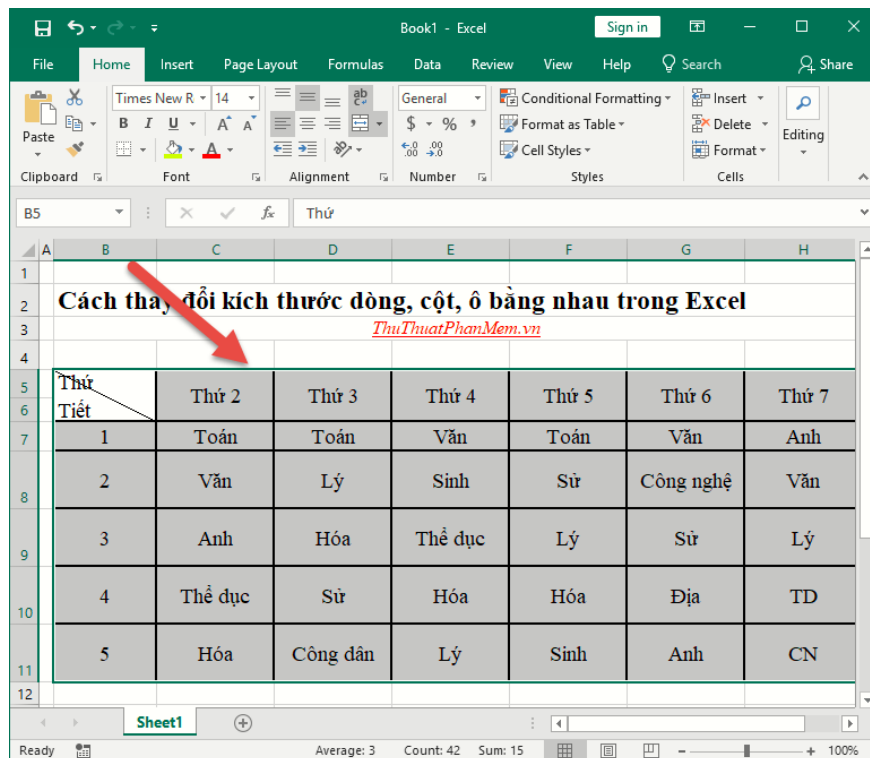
Book1 - Excel
Sign in

File Home Insert Page Layout Formulas Data Review View Help Search Share

Times New R 14
General
Conditional Formatting
Format as Table
Cell Styles
Insert
Delete
Format
Editing
Paste
Clipboard Font Alignment Number Styles Cells

B5 Thứ

| | A | B | C | D | E | F | G | H |
|---|---|---|---|---|---|---|---|---|
| 1 | | | | | | | | |
| 2 | | Cách thay đổi kích thước dòng, cột, ô bằng nhau trong Excel | | | | | | |
| 3 | | ThuThuatPhanMem.vn | | | | | | |
| 4 | | | | | | | | |
| 5-6 | | Thứ Tiết | Thứ 2 | Thứ 3 | Thứ 4 | Thứ 5 | Thứ 6 | Thứ 7 |
| 7 | | 1 | Toán | Toán | Văn | Toán | Văn | Anh |
| 8 | | 2 | Văn | Lý | Sinh | Sử | Công nghệ | Văn |
| 9 | | 3 | Anh | Hóa | Thể dục | Lý | Sử | Lý |
| 10 | | 4 | Thể dục | Sử | Hóa | Hóa | Địa | TD |
| 11 | | 5 | Hóa | Công dân | Lý | Sinh | Anh | CN |
| 12 | | | | | | | | |

Sheet1

Ready Average: 3 Count: 42 Sum: 15 100%